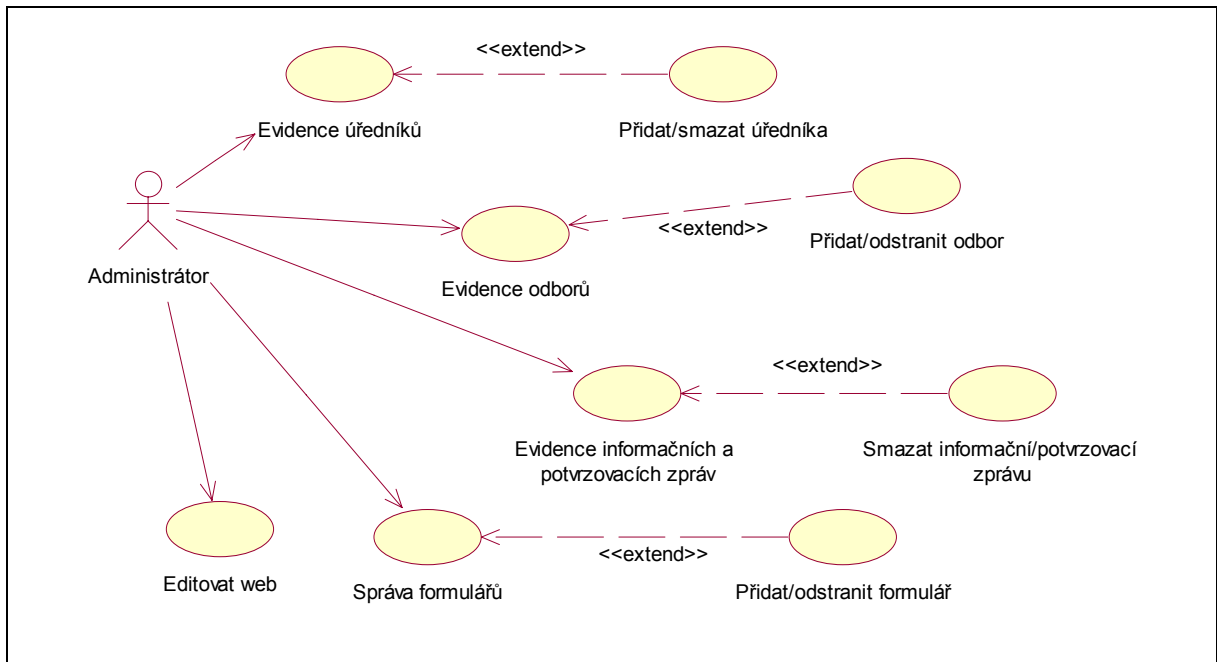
<<extend>>

Evidence úředníků

Přidat/smazat úředníka

Administrátor

<<extend>>

Přidat/odstranit odbor

Evidence odborů

<<extend>>

Evidence informačních a potvrzovacích zpráv

Smazat informační/potvrzovací zprávu

Editovat web

Správa formulářů

<<extend>>

Přidat/odstranit formulář